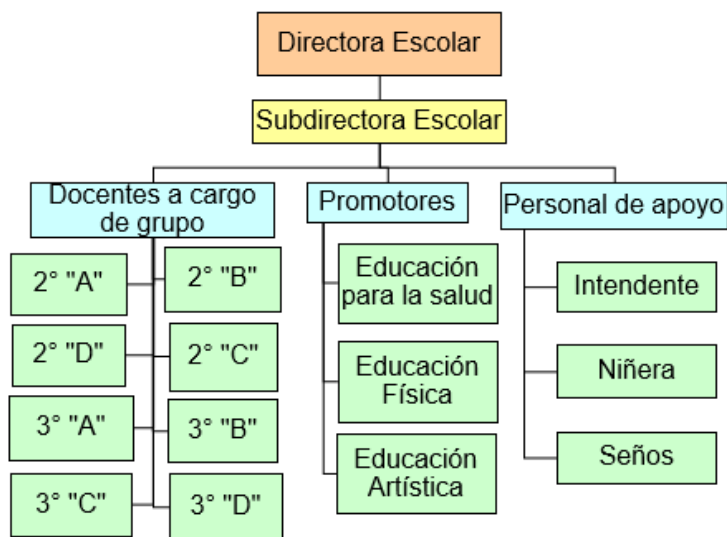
Directora Escolar

Subdirectora Escolar

Docentes a cargo de grupo

2° "A"

2° "B"

2° "D"

2° "C"

3° "A"

3° "B"

3° "C"

3° "D"

Promotores

Educación para la salud

Educación Física

Educación Artística

Personal de apoyo

Intendente

Niñera

Seños